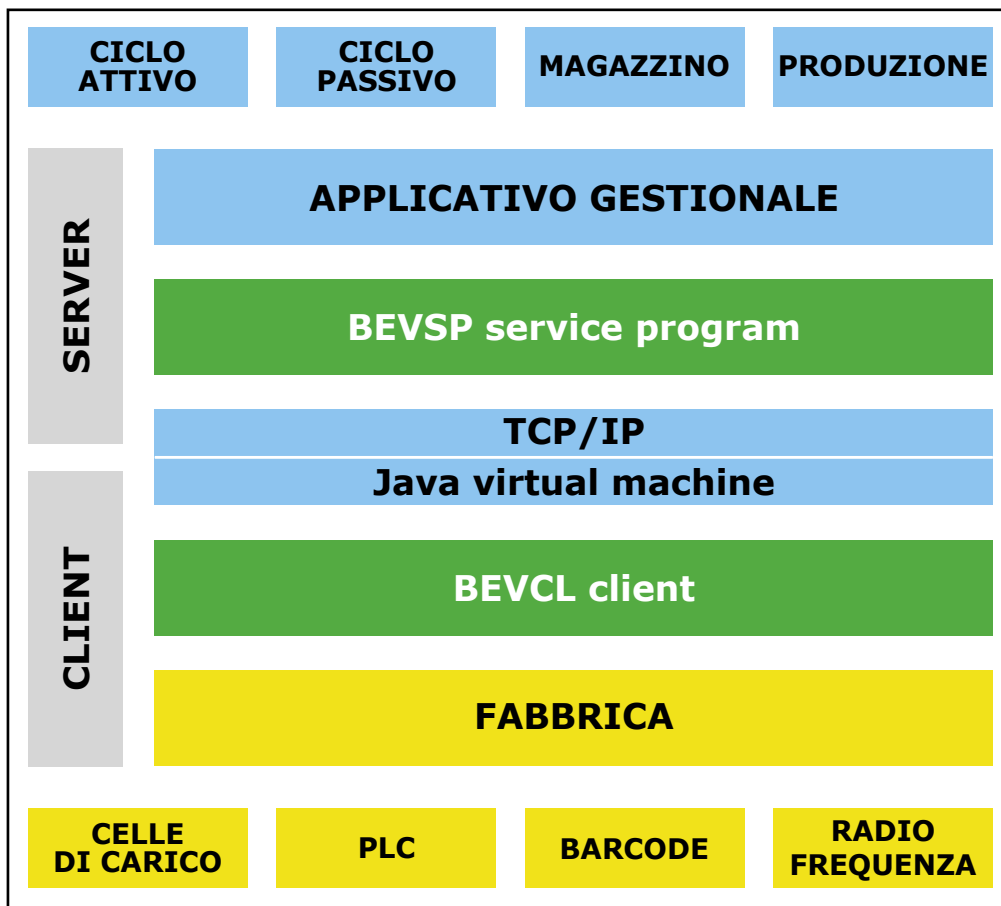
CICLO ATTIVO

CICLO PASSIVO

MAGAZZINO

PRODUZIONE

SERVER

APPLICATIVO GESTIONALE

BEVSP service program

TCP/IP

Java virtual machine

CLIENT

BEVCL client

FABBRICA

CELLE DI CARICO

PLC

BARCODE

RADIO FREQUENZA